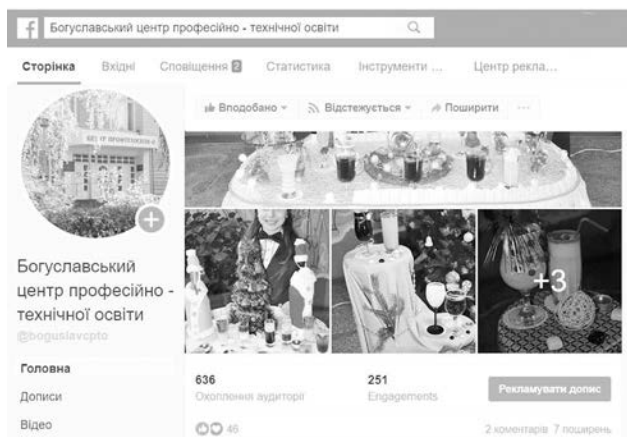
Богуславський центр професійно - технічної освіти

Сторінка Вхідні Сповіщення 2 Статистика Інструменти ... Центр рекла...

Вподобано Відстежується Поширити ...

Богуславський центр професійно - технічної освіти
@boguslavcpto

Головна
Дописи
Відео

+3

636
Охоплення аудиторії

251
Engagements

Рекламувати допис

46

2 коментарів 7 поширень